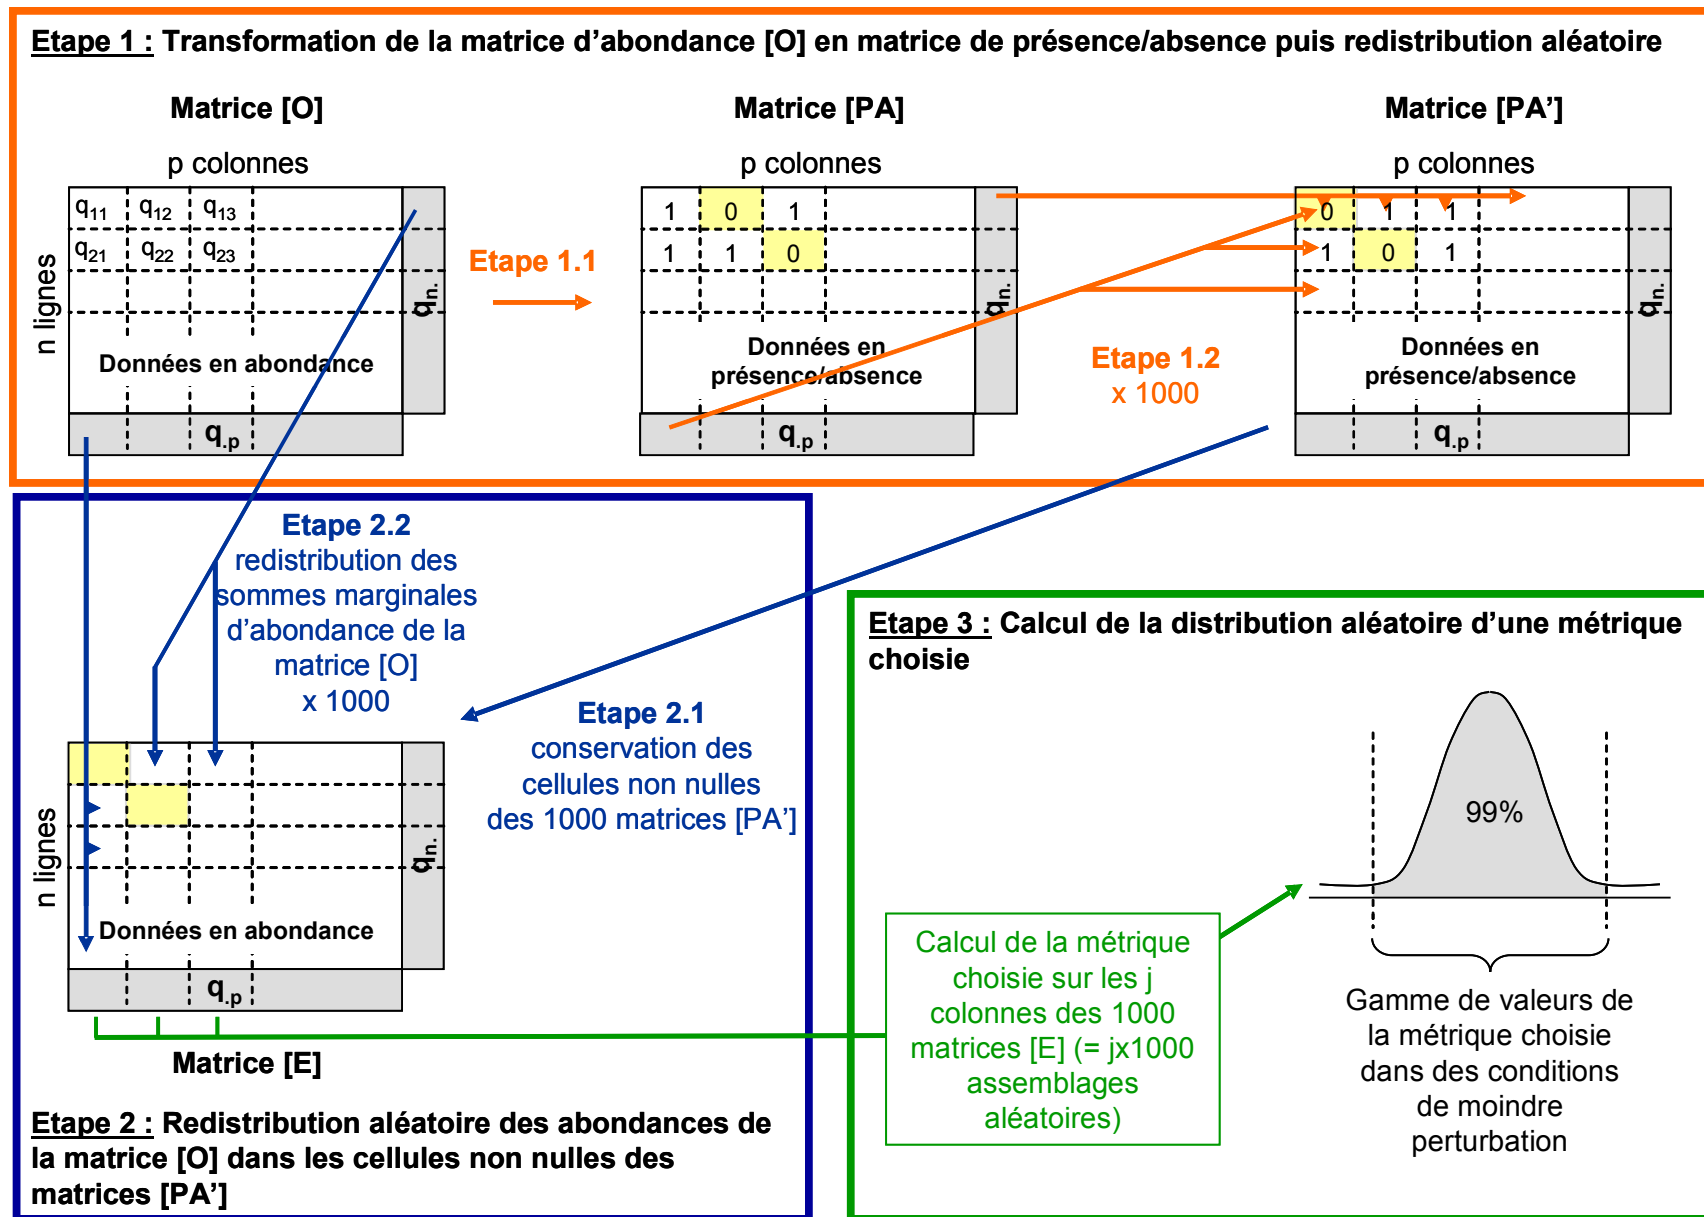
Etape 1 : Transformation de la matrice d'abondance [O] en matrice de présence/absence puis redistribution aléatoire

Matrice [O]

p colonnes

n lignes

$q_{11}$ $q_{12}$ $q_{13}$
$q_{21}$ $q_{22}$ $q_{23}$

$q_{n.}$

Données en abondance

$q_{.p}$

Etape 1.1

Matrice [PA]

p colonnes

1 0 1
1 1 0

$q_{n.}$

Données en présence/absence

$q_{.p}$

Etape 1.2
x 1000

Matrice [PA']

p colonnes

0 1 1
1 0 1

$q_{n.}$

Données en présence/absence

$q_{.p}$

Etape 2.2
redistribution des sommes marginales d'abondance de la matrice [O]
x 1000

Etape 2.1
conservation des cellules non nulles des 1000 matrices [PA']

n lignes

$q_{n.}$

Données en abondance

$q_{.p}$

Matrice [E]

Etape 2 : Redistribution aléatoire des abondances de la matrice [O] dans les cellules non nulles des matrices [PA']

Etape 3 : Calcul de la distribution aléatoire d'une métrique choisie

99%

Calcul de la métrique choisie sur les j colonnes des 1000 matrices [E] (= jx1000 assemblages aléatoires)

Gamme de valeurs de la métrique choisie dans des conditions de moindre perturbation